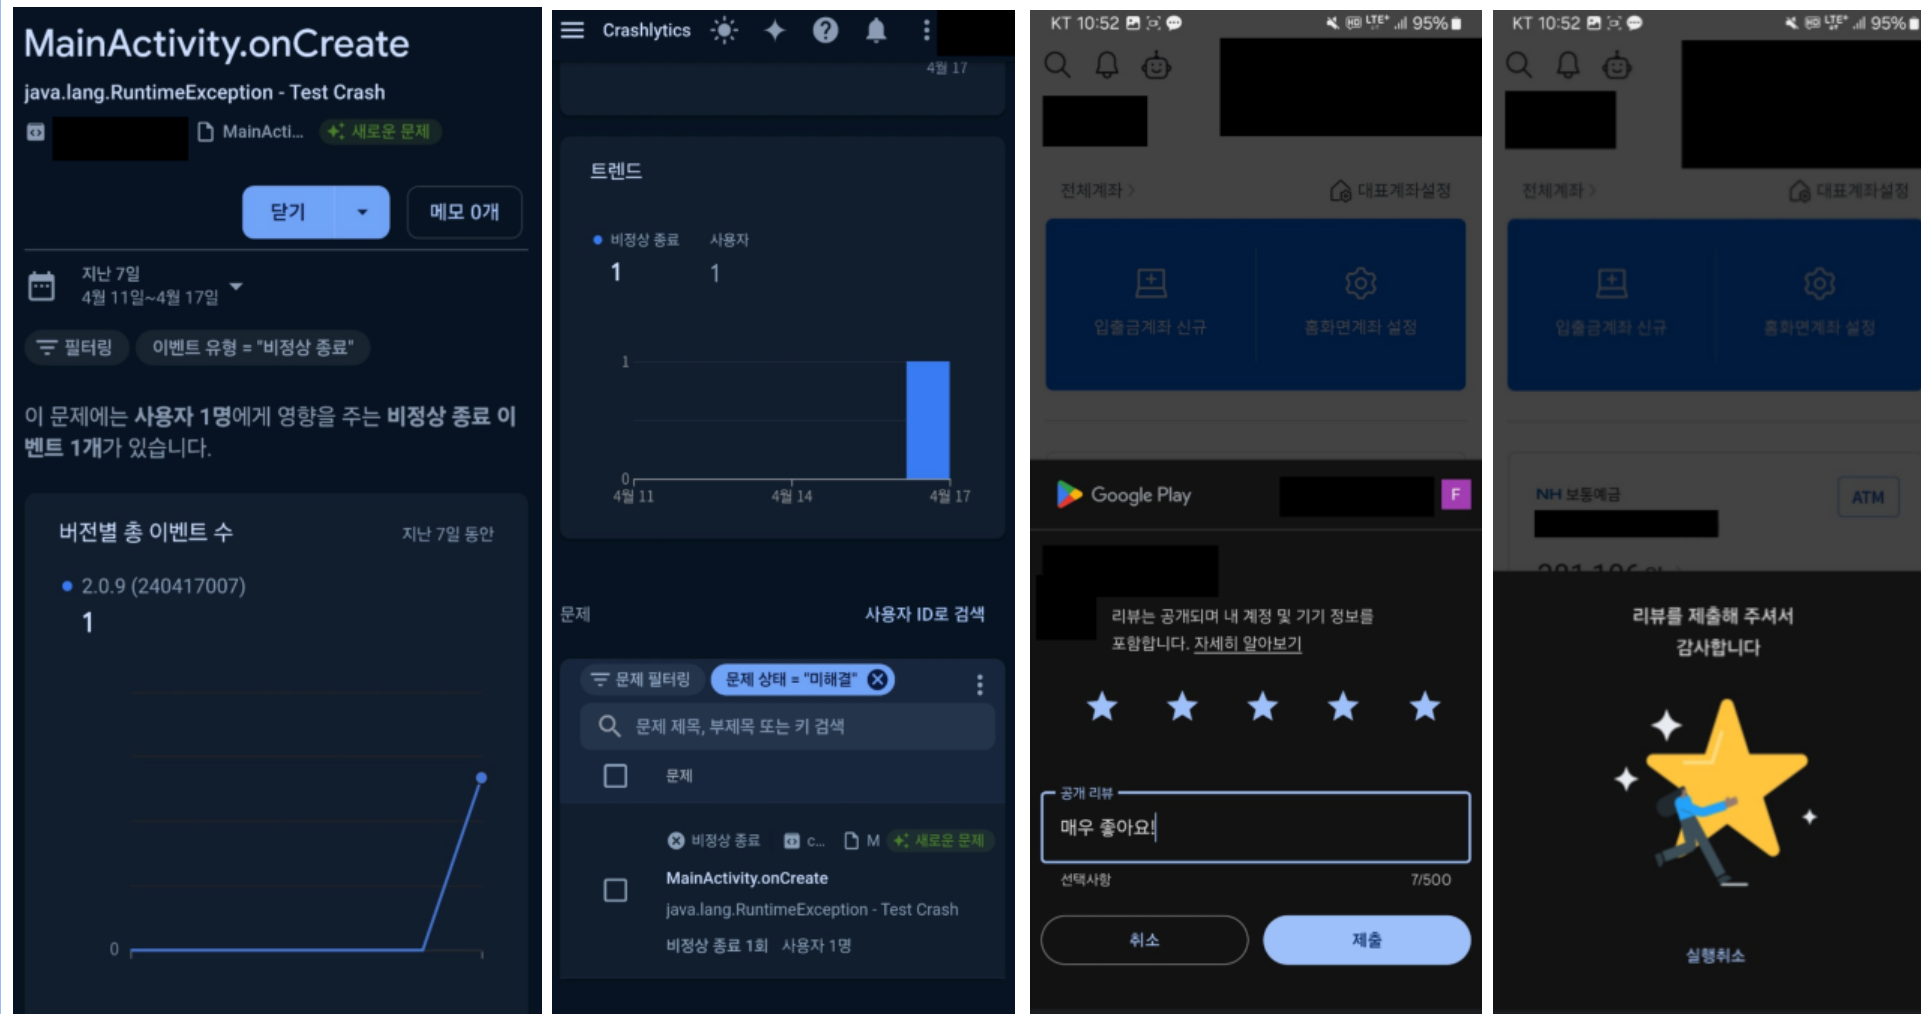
MainActivity.onCreate

java.lang.RuntimeException - Test Crash

MainActi... 새로운 문제

닫기

메모 0개

지난 7일
4월 11일~4월 17일

필터링

이벤트 유형 = "비정상 종료"

이 문제에는 사용자 1명에게 영향을 주는 비정상 종료 이벤트 1개가 있습니다.

버전별 총 이벤트 수

지난 7일 동안

2.0.9 (240417007)

1

0

Crashlytics

4월 17

트렌드

비정상 종료

사용자

1

1

1

0

4월 11

4월 14

4월 17

문제

사용자 ID로 검색

문제 필터링

문제 상태 = "미해결"

문제 제목, 부제목 또는 키 검색

문제

비정상 종료

c...

M

새로운 문제

MainActivity.onCreate

java.lang.RuntimeException - Test Crash

비정상 종료 1회 사용자 1명

KT 10:52

95%

전체계좌 >

대표계좌설정

입출금계좌 신규

휴면계좌 설정

Google Play

F

리뷰는 공개되며 내 계정 및 기기 정보를 포함합니다. 자세히 알아보기

공개 리뷰

매우 좋아요!

선택사항

7/500

취소

제출

KT 10:52

95%

전체계좌 >

대표계좌설정

입출금계좌 신규

휴면계좌 설정

NH 보통예금

ATM

리뷰를 제출해 주셔서 감사합니다

실행취소